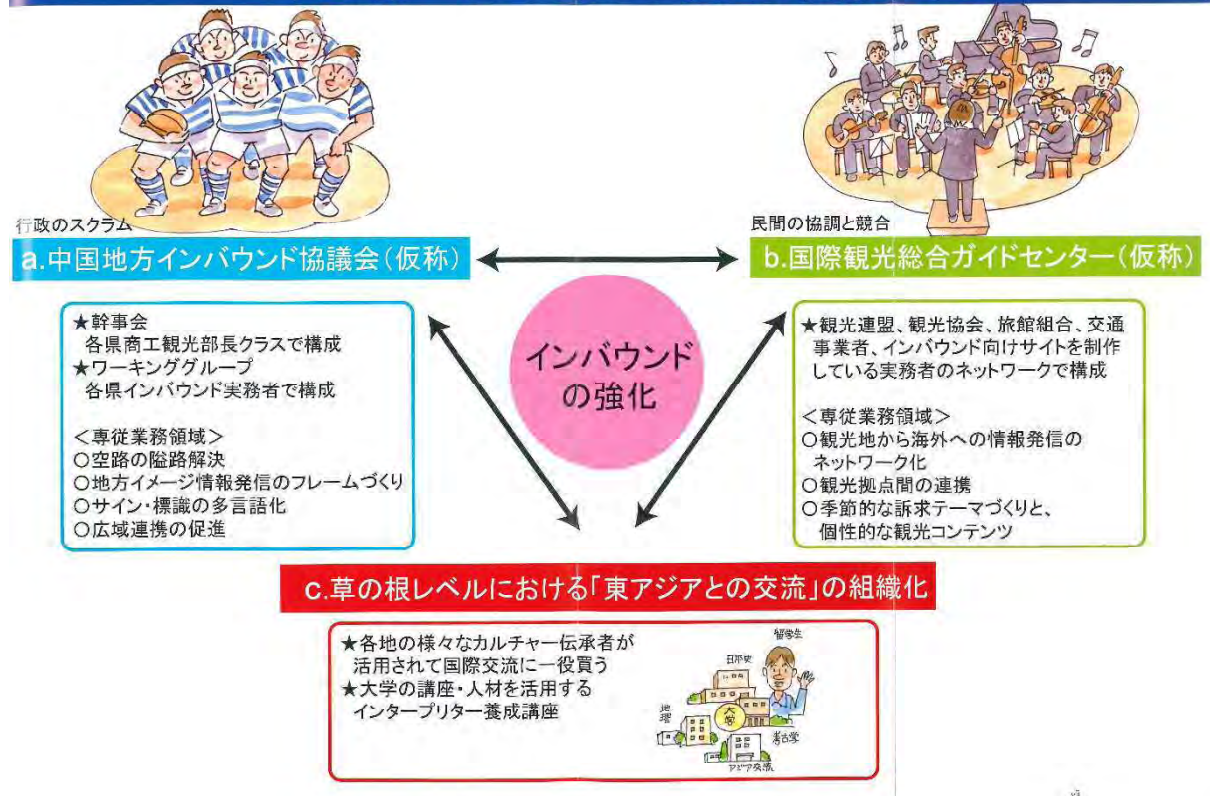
行政のスクラム

a.中国地方インバウンド協議会（仮称）

★幹事会
各県商工観光部長クラスで構成
★ワーキンググループ
各県インバウンド実務者で構成

＜専従業務領域＞
○空路の隘路解決
○地方イメージ情報発信のフレームづくり
○サイン・標識の多言語化
○広域連携の促進

民間の協調と競合

b.国際観光総合ガイドセンター（仮称）

★観光連盟、観光協会、旅館組合、交通事業者、インバウンド向けサイトを制作している実務者のネットワークで構成

＜専従業務領域＞
○観光地から海外への情報発信のネットワーク化
○観光拠点間の連携
○季節的な訴求テーマづくりと、個性的な観光コンテンツ

インバウンドの強化

c.草の根レベルにおける「東アジアとの交流」の組織化

★各地の様々なカルチャー伝承者が活用されて国際交流に一役買う
★大学の講座・人材を活用するインタープリター養成講座

留学生
日本史
地理
大学
考古学
アジア交流